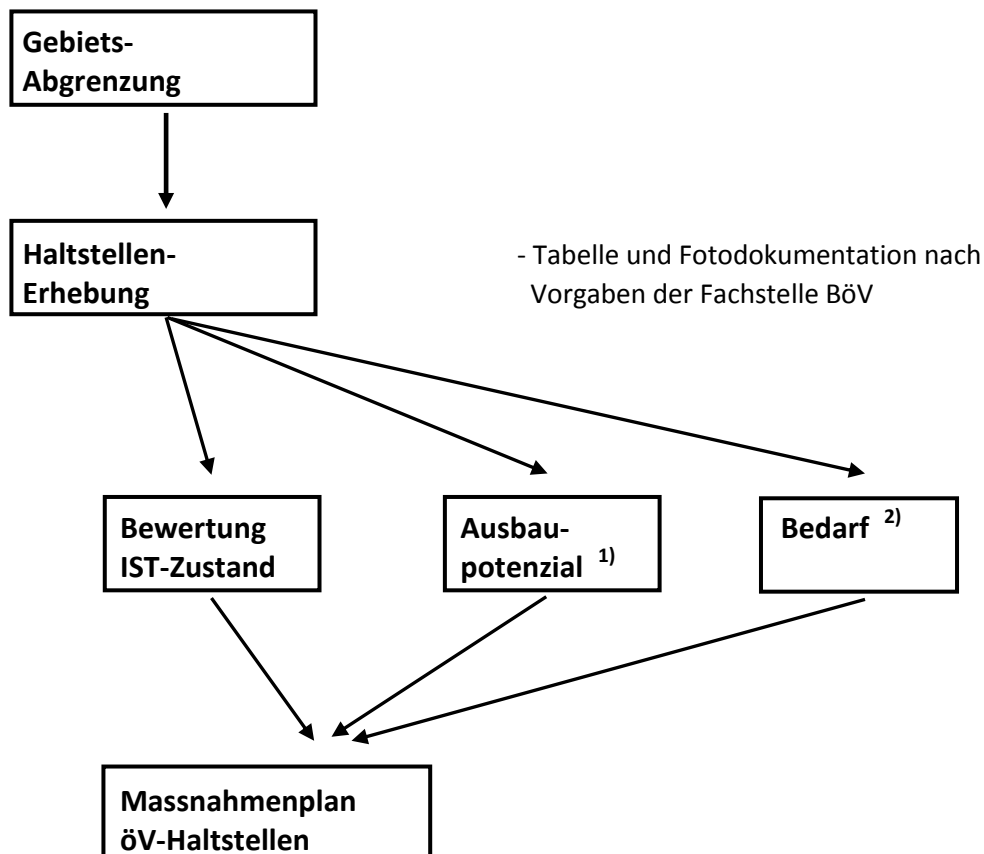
Gebiets-Abgrenzung

Haltstellen-Erhebung

- Tabelle und Fotodokumentation nach Vorgaben der Fachstelle BöV

Bewertung IST-Zustand

Ausbaupotenzial $^{1)}$

Bedarf $^{2)}$

Massnahmenplan öV-Haltstellen